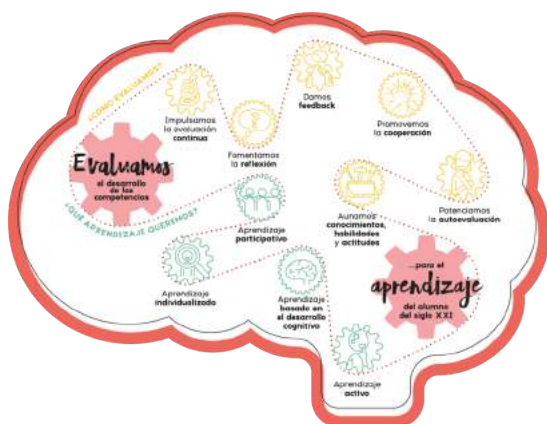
¿CÓMO EVALUAMOS?

Evaluamos el desarrollo de las competencias

Impulsamos la evaluación continua

Fomentamos la reflexión

Damos feedback

Promovemos la cooperación

Potenciamos la autoevaluación

Aunamos conocimientos, habilidades y actitudes

¿QUÉ APRENDIZAJE QUEREMOS?

Aprendizaje participativo

Aprendizaje individualizado

Aprendizaje basado en el desarrollo cognitivo

Aprendizaje activo

...para el aprendizaje del alumno del siglo XXI